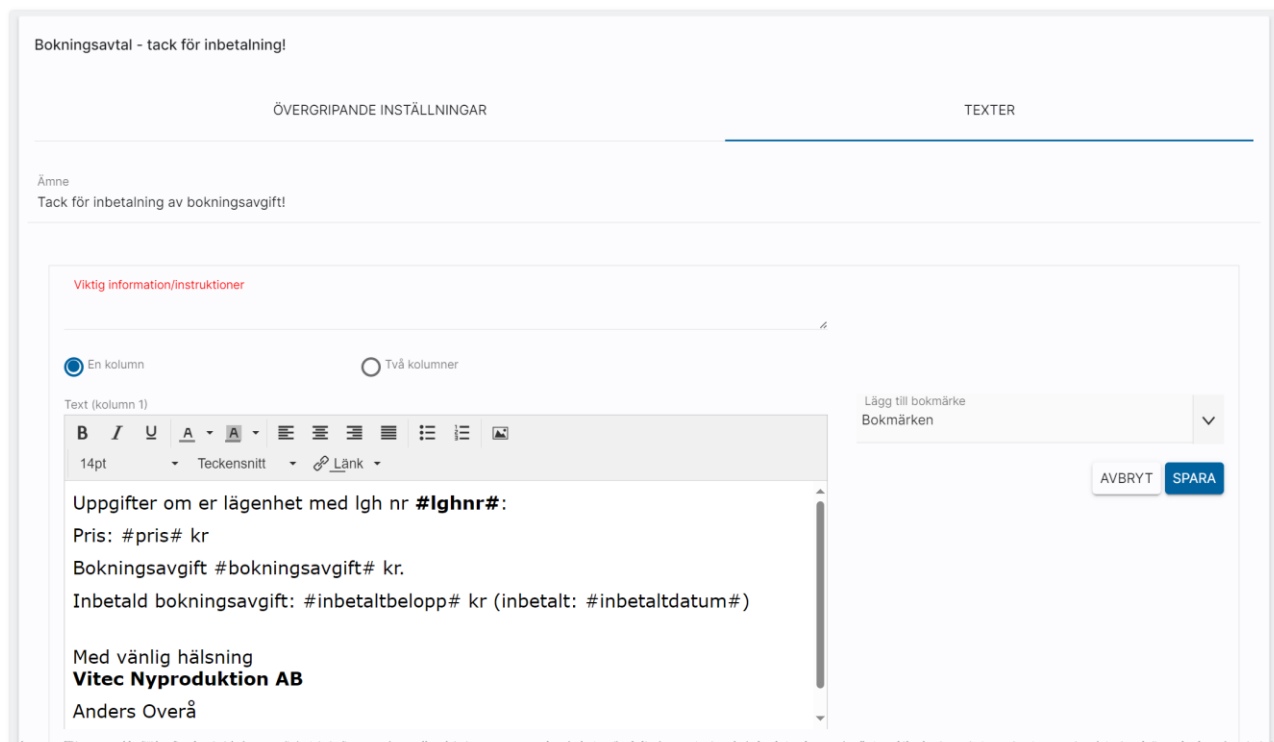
Bokningsavtal - tack för inbetalning!

ÖVERGRIPANDE INSTÄLLNINGAR

TEXTER

Ämne
Tack för inbetalning av bokningsavgift!

Viktig information/instruktioner

En kolumn

Två kolumner

Text (kolumn 1)

B I U A A

14pt Teckensnitt Länk

Uppgifter om er lägenhet med lgh nr **#lghnr#**:

Pris: #pris# kr

Bokningsavgift #bokningsavgift# kr.

Inbetald bokningsavgift: #inbetaltbelopp# kr (inbetalt: #inbetaltdatum#)

Med vänlig hälsning
**Vitec Nyproduktion AB**

Anders Overå

Lägg till bokmärke
Bokmärken

AVBRYT

SPARA